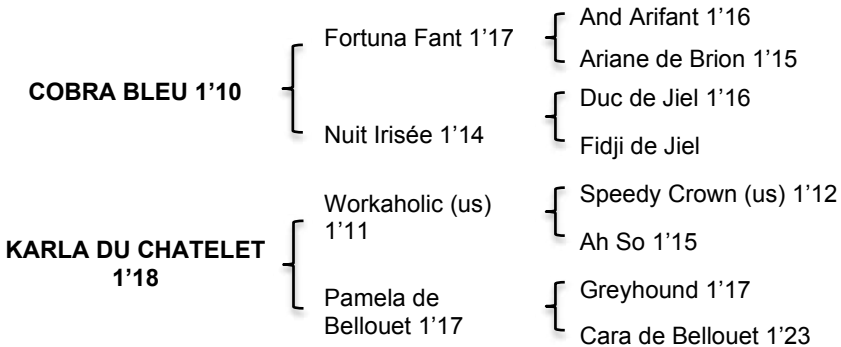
COBRA BLEU 1'10

Fortuna Fant 1'17

And Arifant 1'16

Ariane de Brion 1'15

Nuit Irisée 1'14

Duc de Jiel 1'16

Fidji de Jiel

KARLA DU CHATELET 1'18

Workaholic (us) 1'11

Speedy Crown (us) 1'12

Ah So 1'15

Pamela de Bellouet 1'17

Greyhound 1'17

Cara de Bellouet 1'23